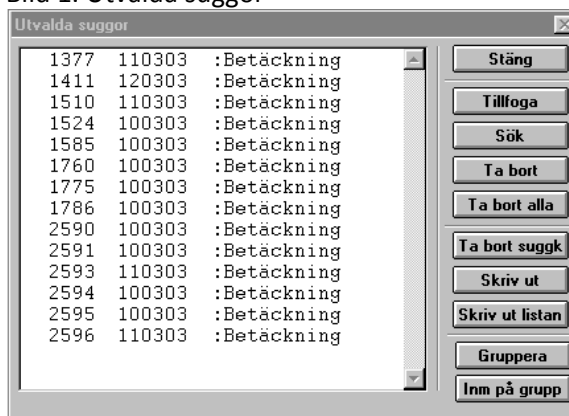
Bild 1. Utvalda suggor

Utvalda suggor

| | | |
|---|---|---|
| 1377 | 110303 | :Betäckning |
| 1411 | 120303 | :Betäckning |
| 1510 | 110303 | :Betäckning |
| 1524 | 100303 | :Betäckning |
| 1585 | 100303 | :Betäckning |
| 1760 | 100303 | :Betäckning |
| 1775 | 100303 | :Betäckning |
| 1786 | 100303 | :Betäckning |
| 2590 | 100303 | :Betäckning |
| 2591 | 100303 | :Betäckning |
| 2593 | 110303 | :Betäckning |
| 2594 | 100303 | :Betäckning |
| 2595 | 100303 | :Betäckning |
| 2596 | 110303 | :Betäckning |

Stäng
Tillfoga
Sök
Ta bort
Ta bort alla
Ta bort suggk
Skriv ut
Skriv ut listan
Gruppera
Inm på grupp